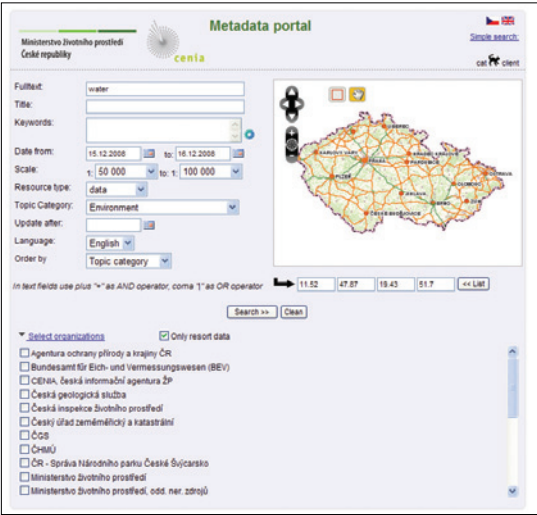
Ministerstvo životního prostředí České republiky

cenia

Metadata portal

Simple search:

cat client

Fulltext: water

Title:

Keywords:

Date from: 15.12.2008 to: 16.12.2008

Scale: 1: 50 000 to: 1: 100 000

Resource type: data

Topic Category: Environment

Update after:

Language: English

Order by: Topic category

In text fields use plus "+" as AND operator, coma "," as OR operator

11.52 47.87 18.43 51.7 << List

Search >> Clean

Select organizations

Only resort data

Agentura ochrany přírody a krajiny ČR
Bundesamt für Eich- und Vermessungswesen (BEV)
CENIA, česká informační agentura ŽP
Česká geologická služba
Česká inspekce životního prostředí
Český úřad zeměměřický a katastrální
ČGS
ČHMÚ
ČR - Správa Národního parku České Švýcarsko
Ministerstvo životního prostředí
Ministerstvo životního prostředí, odd. ner. zdrojů